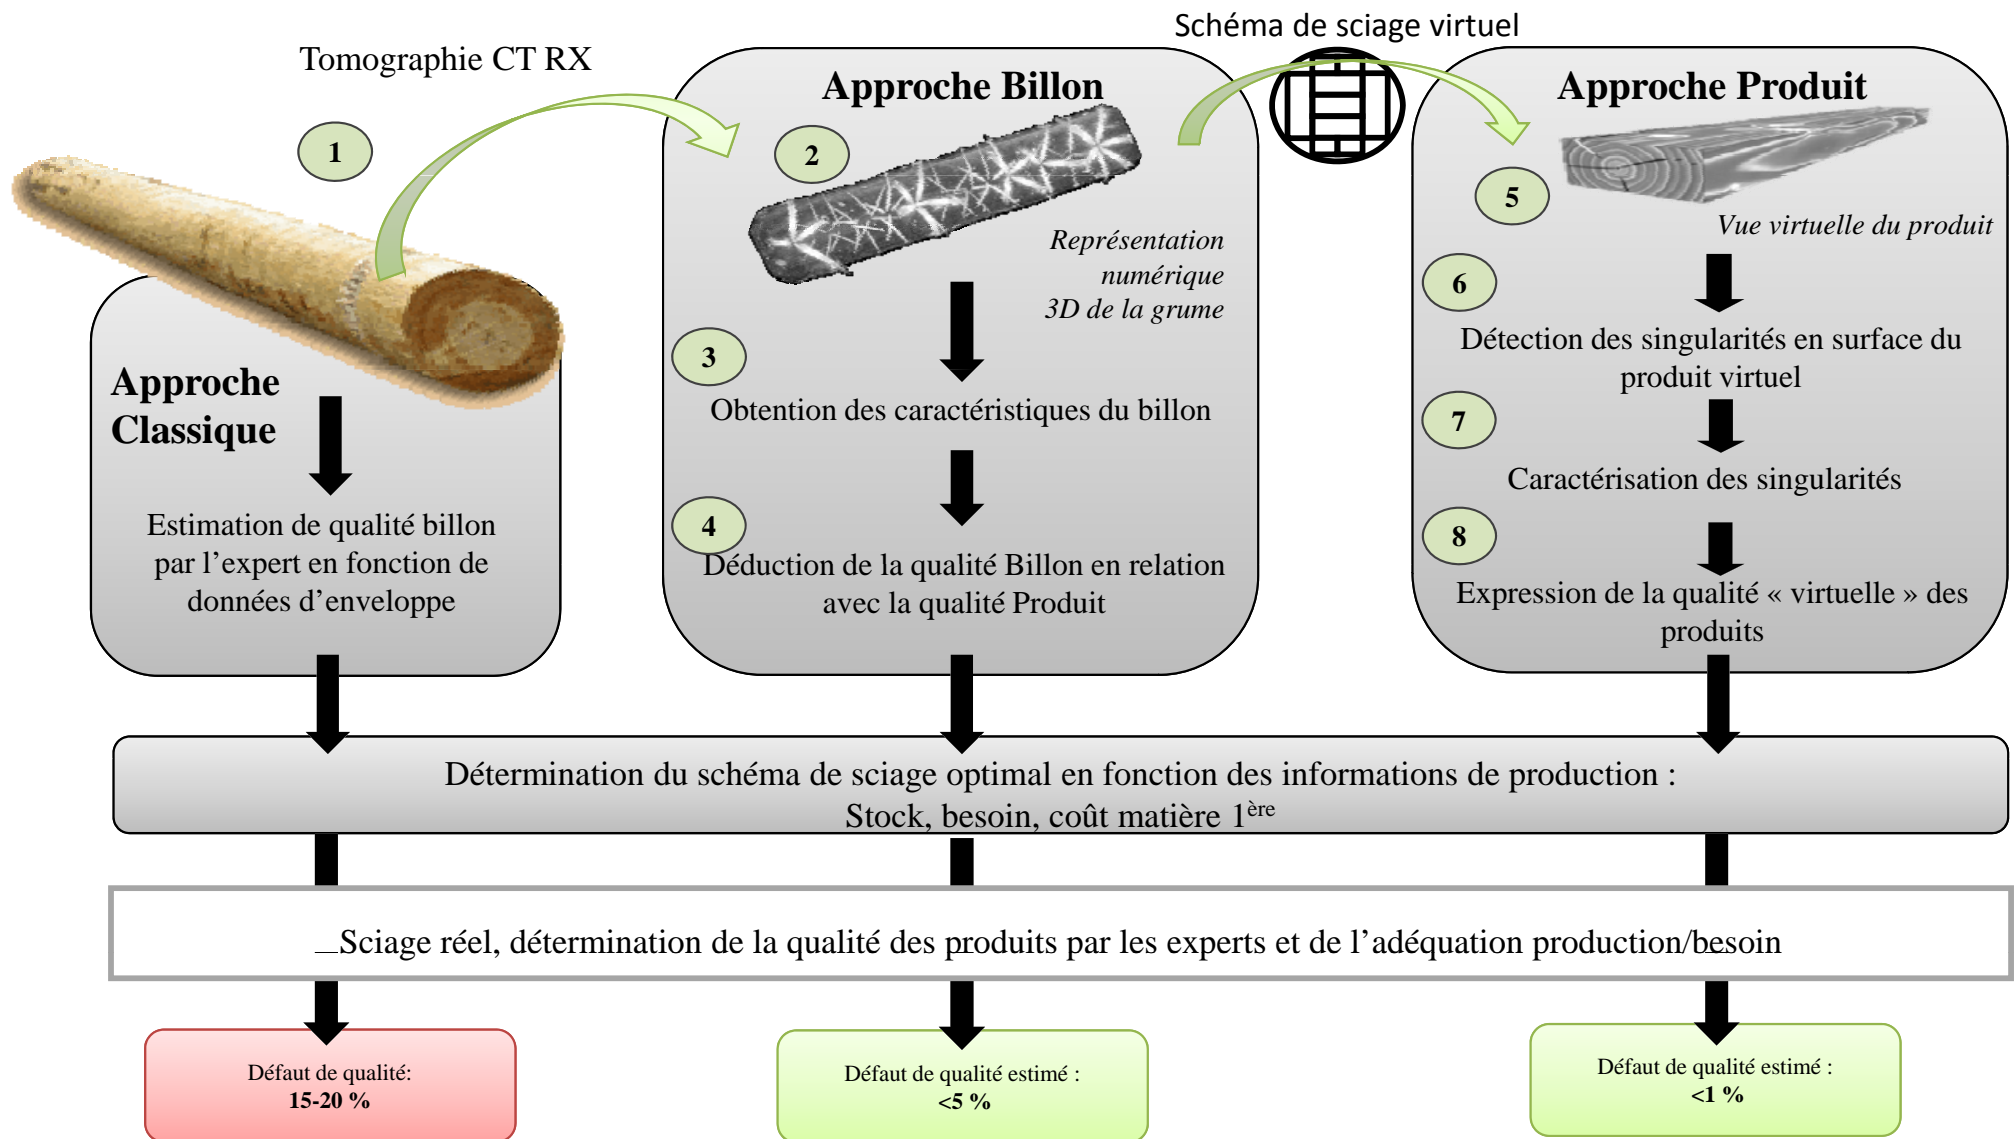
Tomographie CT RX

Schéma de sciage virtuel

1

Approche Classique

Estimation de qualité billon par l'expert en fonction de données d'enveloppe

Approche Billon

2

Représentation numérique 3D de la grume

3

Obtention des caractéristiques du billon

4

Déduction de la qualité Billon en relation avec la qualité Produit

Approche Produit

5

Vue virtuelle du produit

6

Détection des singularités en surface du produit virtuel

7

Caractérisation des singularités

8

Expression de la qualité « virtuelle » des produits

Détermination du schéma de sciage optimal en fonction des informations de production : Stock, besoin, coût matière $1^{ère}$

Sciage réel, détermination de la qualité des produits par les experts et de l'adéquation production/besoin

Défaut de qualité:
15-20 %

Défaut de qualité estimé :
<5 %

Défaut de qualité estimé :
<1 %